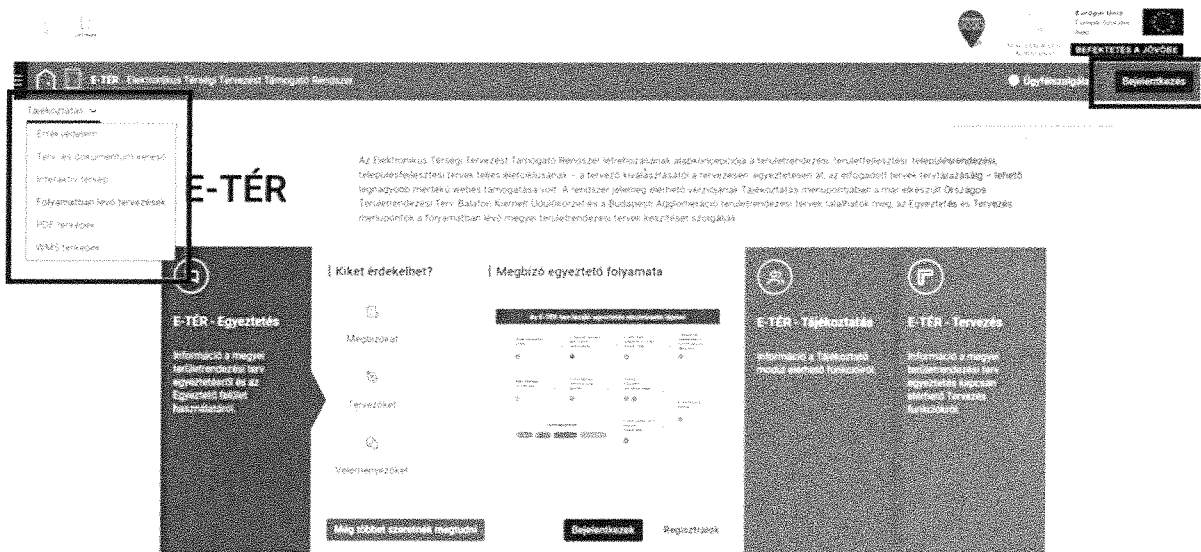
Európai Unió
Európai Szociális Alap

BEFEKTETÉS A JÖVŐBE

E-TÉR Elektronikus Térségi Tervezést Támogató Rendszer

Ügyfélszolgálat

Bejelentkezés

Tájékoztatás

Érték védelem
Terv és dokumentum kereső
Interaktív térkép
Folyamatban lévő tervezések
PDF tervlapok
WMS tervlapok

E-TÉR

Az Elektronikus Térségi Tervezést Támogató Rendszer létrehozásának alapkoncepciója a területrendezési, területfejlesztési, településrendezési, településfejlesztési tervek teljes életútjának – a tervező kiválasztásától a tervezésen, egyeztetésen át, az elfogadott tervek tervtárazásáig – lehető legnagyobb mértékű webes támogatása volt. A rendszer jelenleg elérhető verziójának Tájékoztatás menüpontjában a már elkészült Országos Területrendezési Terv, Balaton Kiemelt Üdülőkörzet és a Budapesti Agglomeráció területrendezési tervek találhatók meg, az Egyeztetés és Tervezés menüpontok a folyamatban lévő megyei területrendezési tervek készítését szolgálják.

E-TÉR - Egyeztetés

Információ a megyei területrendezési terv egyeztetéséről és az Egyeztetési felület használatáról.

Kiket érdekelhet?

Megbízókat

Tervezőket

Véleményezőket

Megbízó egyeztető folyamata

Még többet szeretnék megtudni

Bejelentkezek

Regisztrálok

E-TÉR - Tájékoztatás

Információ a Tájékoztatás modul elérhető funkcióiról.

E-TÉR - Tervezés

Információ a megyei területrendezési terv egyeztetése kapcsán elérhető Tervezés funkciókról.